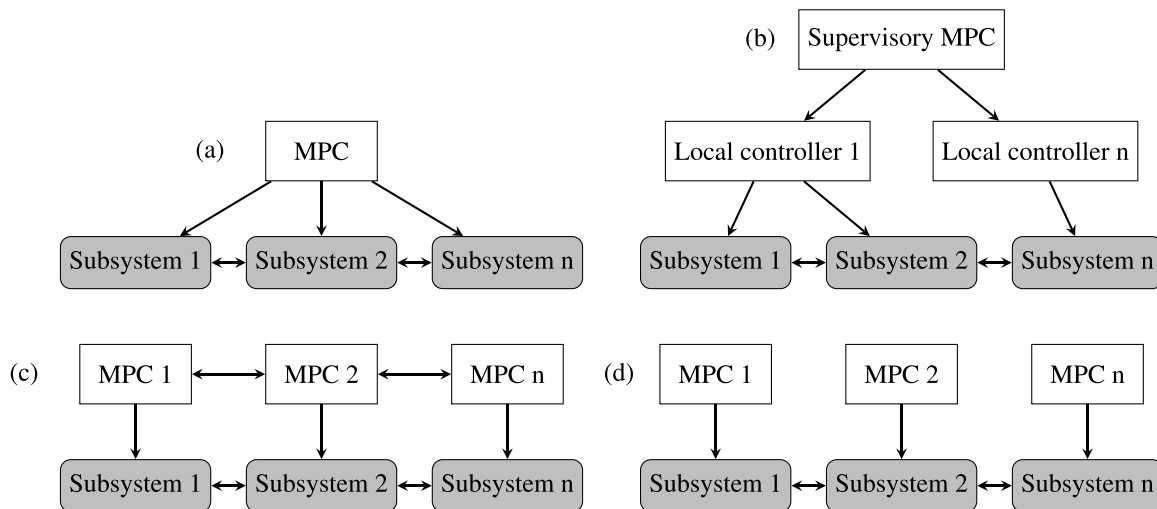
(a) MPC

Subsystem 1 Subsystem 2 Subsystem n

(b) Supervisory MPC

Local controller 1 Local controller n

Subsystem 1 Subsystem 2 Subsystem n

(c) MPC 1 MPC 2 MPC n

Subsystem 1 Subsystem 2 Subsystem n

(d) MPC 1 MPC 2 MPC n

Subsystem 1 Subsystem 2 Subsystem n